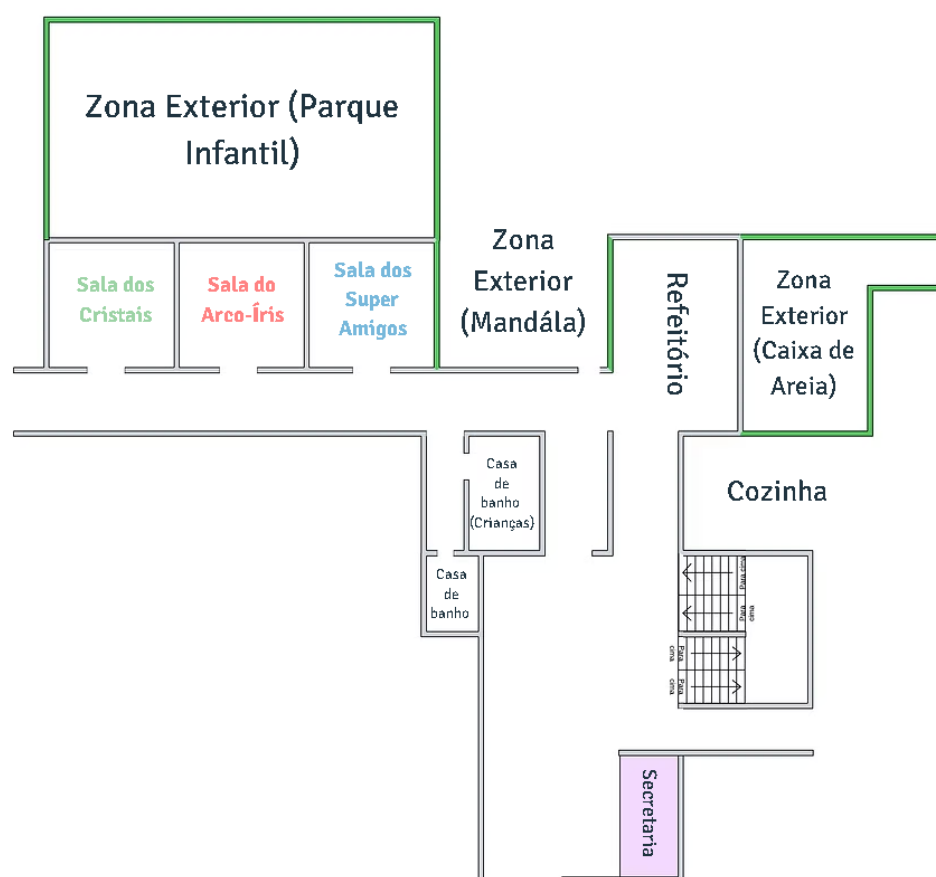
Zona Exterior (Parque Infantil)

Sala dos Cristais

Sala do Arco-Íris

Sala dos Super Amigos

Zona Exterior (Mandála)

Refeitório

Zona Exterior (Caixa de Areia)

Casa de banho (Crianças)

Cozinha

Casa de banho

Para cima

Para cima

Para cima

Para cima

Secretaria